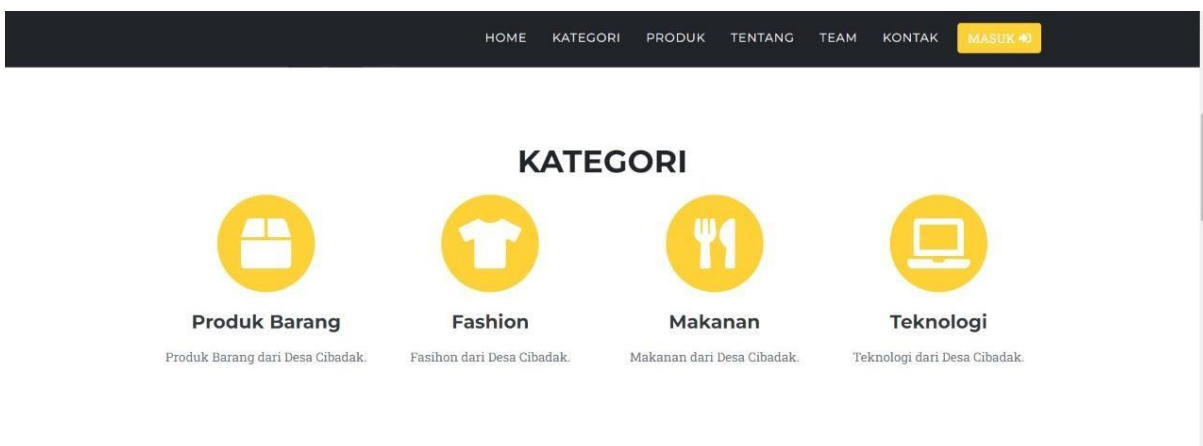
HOME KATEGORI PRODUK TENTANG TEAM KONTAK MASUK

KATEGORI

Produk Barang

Produk Barang dari Desa Cibadak.

Fashion

Fasihon dari Desa Cibadak.

Makanan

Makanan dari Desa Cibadak.

Teknologi

Teknologi dari Desa Cibadak.